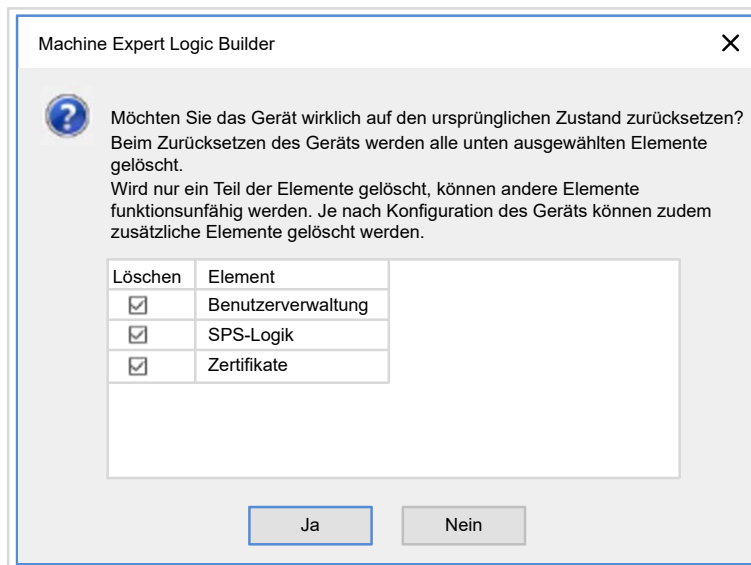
Machine Expert Logic Builder

Möchten Sie das Gerät wirklich auf den ursprünglichen Zustand zurücksetzen?
Beim Zurücksetzen des Geräts werden alle unten ausgewählten Elemente gelöscht.
Wird nur ein Teil der Elemente gelöscht, können andere Elemente funktionsunfähig werden. Je nach Konfiguration des Geräts können zudem zusätzliche Elemente gelöscht werden.

| Löschen | Element |
|---|---|
| ☑ | Benutzerverwaltung |
| ☑ | SPS-Logik |
| ☑ | Zertifikate |

Ja Nein